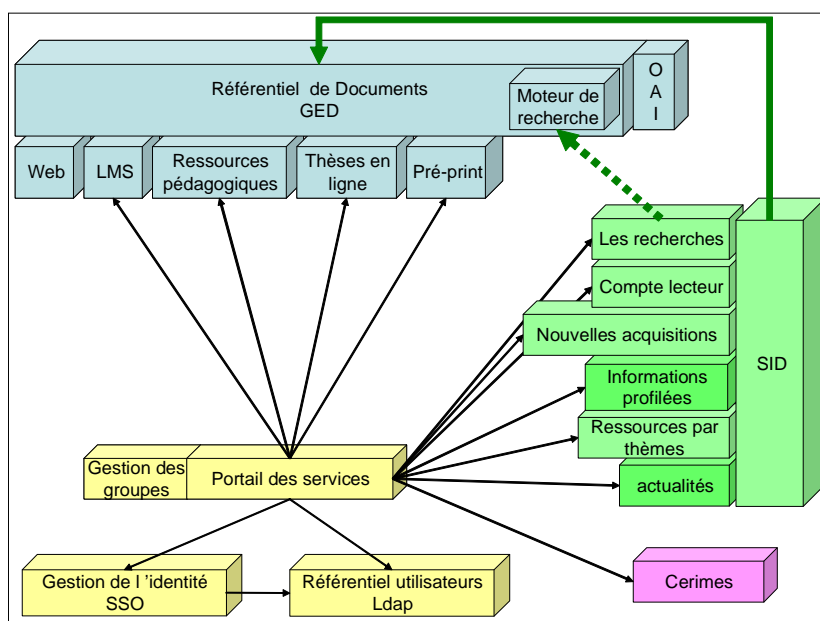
Référentiel de Documents
GED

Moteur de recherche

O
A
I

Web

LMS

Ressources pédagogiques

Thèses en ligne

Pré-print

Les recherches

Compte lecteur

Nouvelles acquisitions

Informations profilées

Ressources par thèmes

actualités

SID

Gestion des groupes

Portail des services

Gestion de l 'identité
SSO

Référentiel utilisateurs
Ldap

Cerimes